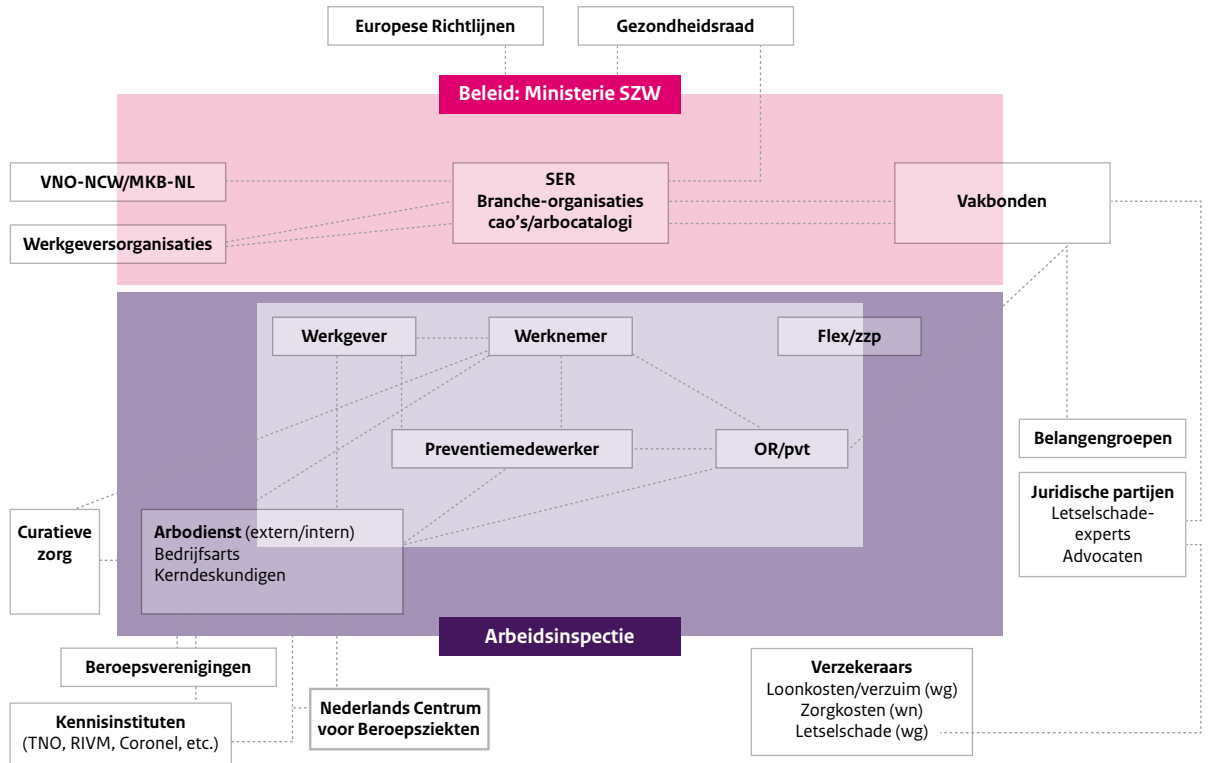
Europese Richtlijnen

Gezondheidsraad

Beleid: Ministerie SZW

VNO-NCW/MKB-NL

SER
Branche-organisaties
cao's/arbocatalogi

Vakbonden

Werkgeversorganisaties

Werkgever

Werknemer

Flex/zzp

Preventiemedewerker

OR/pvt

Belangengroepen

Juridische partijen
Letselschade-experts
Advocaten

Curatieve zorg

Arbodienst (extern/intern)
Bedrijfsarts
Kerndeskundigen

Arbeidsinspectie

Beroepsverenigingen

Kennisinstituten
(TNO, RIVM, Coronel, etc.)

Nederlands Centrum voor Beroepsziekten

Verzekeraars
Loonkosten/verzuim (wg)
Zorgkosten (wn)
Letselschade (wg)